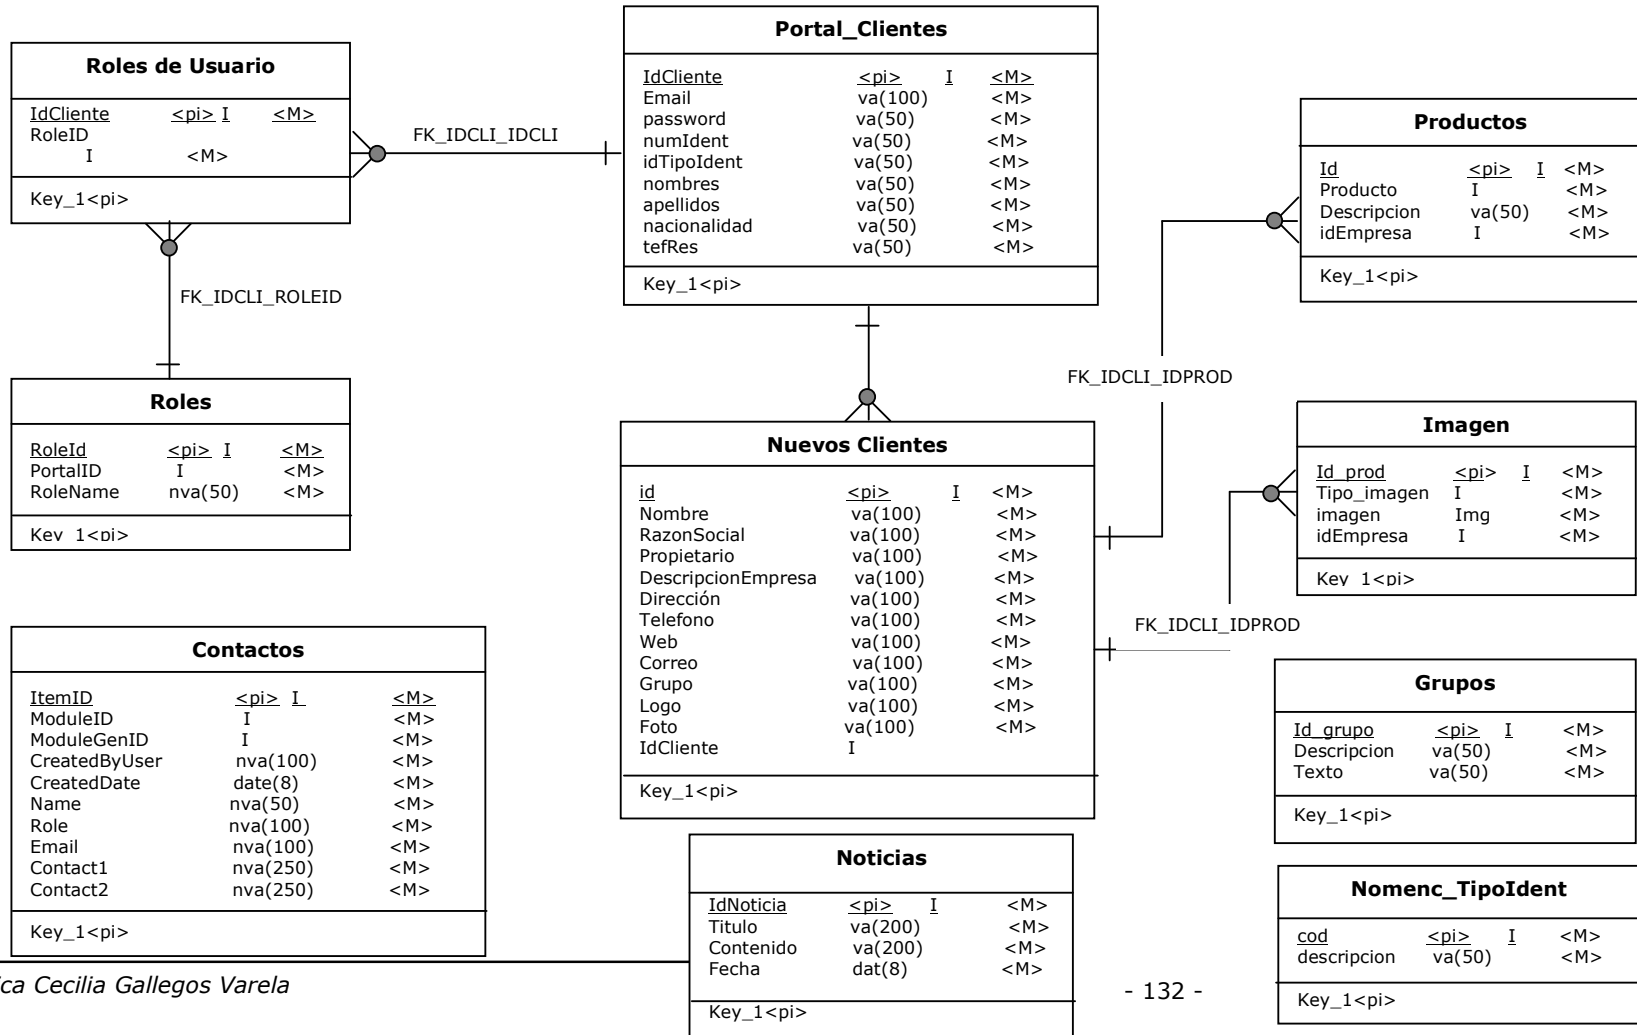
Roles de Usuario

| | | |
|---|---|---|
| IdCliente | <pi> I | <M> |
| RoleID I | | <M> |

Key_1<pi>

FK_IDCLI_IDCLI

Portal_Clientes

| | | | |
|---|---|---|---|
| IdCliente | <pi> | I | <M> |
| Email | va(100) | | <M> |
| password | va(50) | | <M> |
| numIdent | va(50) | | <M> |
| idTipoIdent | va(50) | | <M> |
| nombres | va(50) | | <M> |
| apellidos | va(50) | | <M> |
| nacionalidad | va(50) | | <M> |
| tefRes | va(50) | | <M> |

Key_1<pi>

Productos

| | | | |
|---|---|---|---|
| Id | <pi> | I | <M> |
| Producto | I | | <M> |
| Descripcion | va(50) | | <M> |
| idEmpresa | I | | <M> |

Key_1<pi>

FK_IDCLI_ROLEID

Roles

| | | | |
|---|---|---|---|
| RoleId | <pi> | I | <M> |
| PortalID | I | | <M> |
| RoleName | nva(50) | | <M> |

Key_1<pi>

FK_IDCLI_IDPROD

Nuevos Clientes

| | | | |
|---|---|---|---|
| id | <pi> | I | <M> |
| Nombre | va(100) | | <M> |
| RazonSocial | va(100) | | <M> |
| Propietario | va(100) | | <M> |
| DescripcionEmpresa | va(100) | | <M> |
| Dirección | va(100) | | <M> |
| Telefono | va(100) | | <M> |
| Web | va(100) | | <M> |
| Correo | va(100) | | <M> |
| Grupo | va(100) | | <M> |
| Logo | va(100) | | <M> |
| Foto | va(100) | | <M> |
| IdCliente | I | | |

Key_1<pi>

Imagen

| | | | |
|---|---|---|---|
| Id_prod | <pi> | I | <M> |
| Tipo_imagen | I | | <M> |
| imagen | Img | | <M> |
| idEmpresa | I | | <M> |

Key_1<pi>

FK_IDCLI_IDPROD

Contactos

| | | | |
|---|---|---|---|
| ItemID | <pi> | I | <M> |
| ModuleID | I | | <M> |
| ModuleGenID | I | | <M> |
| CreatedByUser | nva(100) | | <M> |
| CreatedDate | date(8) | | <M> |
| Name | nva(50) | | <M> |
| Role | nva(100) | | <M> |
| Email | nva(100) | | <M> |
| Contact1 | nva(250) | | <M> |
| Contact2 | nva(250) | | <M> |

Key_1<pi>

Grupos

| | | | |
|---|---|---|---|
| Id_grupo | <pi> | I | <M> |
| Descripcion | va(50) | | <M> |
| Texto | va(50) | | <M> |

Key_1<pi>

Noticias

| | | | |
|---|---|---|---|
| IdNoticia | <pi> | I | <M> |
| Titulo | va(200) | | <M> |
| Contenido | va(200) | | <M> |
| Fecha | dat(8) | | <M> |

Key_1<pi>

Nomenc_TipoIdent

| | | | |
|---|---|---|---|
| cod | <pi> | I | <M> |
| descripcion | va(50) | | <M> |

Key_1<pi>

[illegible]ca Cecilia Gallegos Varela

- 132 -